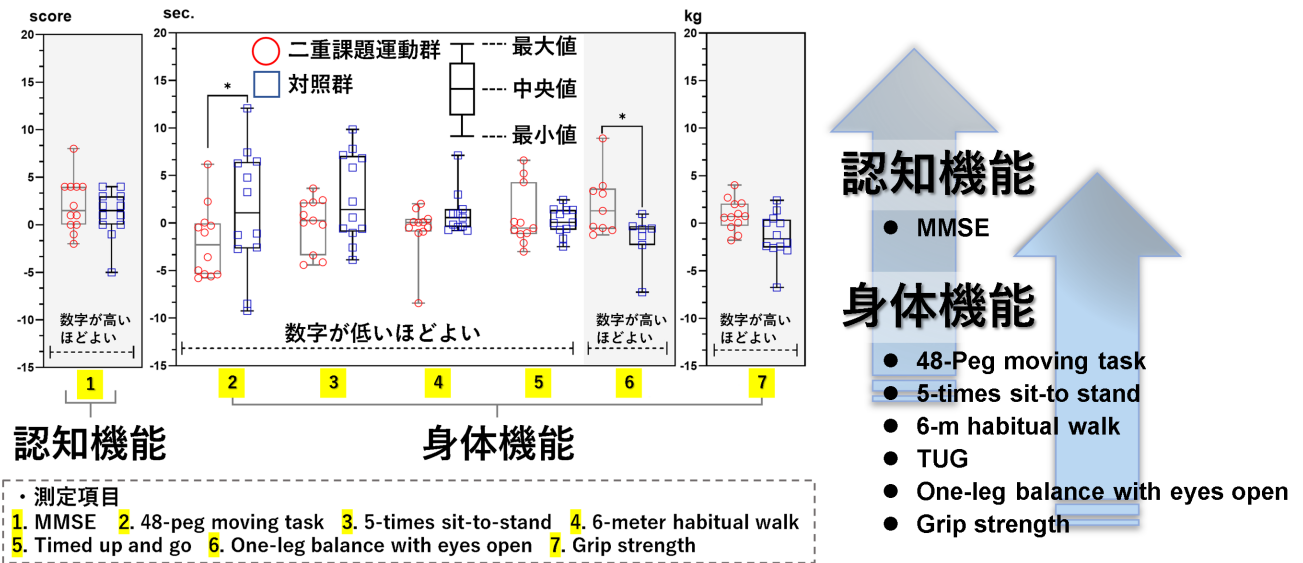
score

20
15
10
5
0
-5
-10
-15

数字が高いほどよい

1

sec.

20
15
10
5
0
-5
-10
-15

二重課題運動群
対照群

最大値
中央値
最小値

*

*

数字が低いほどよい

数字が高いほどよい

2 3 4 5 6

kg

20
15
10
5
0
-5
-10
-15

数字が高いほどよい

7

認知機能

身体機能

・測定項目
1. MMSE 2. 48-peg moving task 3. 5-times sit-to-stand 4. 6-meter habitual walk
5. Timed up and go 6. One-leg balance with eyes open 7. Grip strength

認知機能
● MMSE

身体機能
● 48-Peg moving task
● 5-times sit-to stand
● 6-m habitual walk
● TUG
● One-leg balance with eyes open
● Grip strength